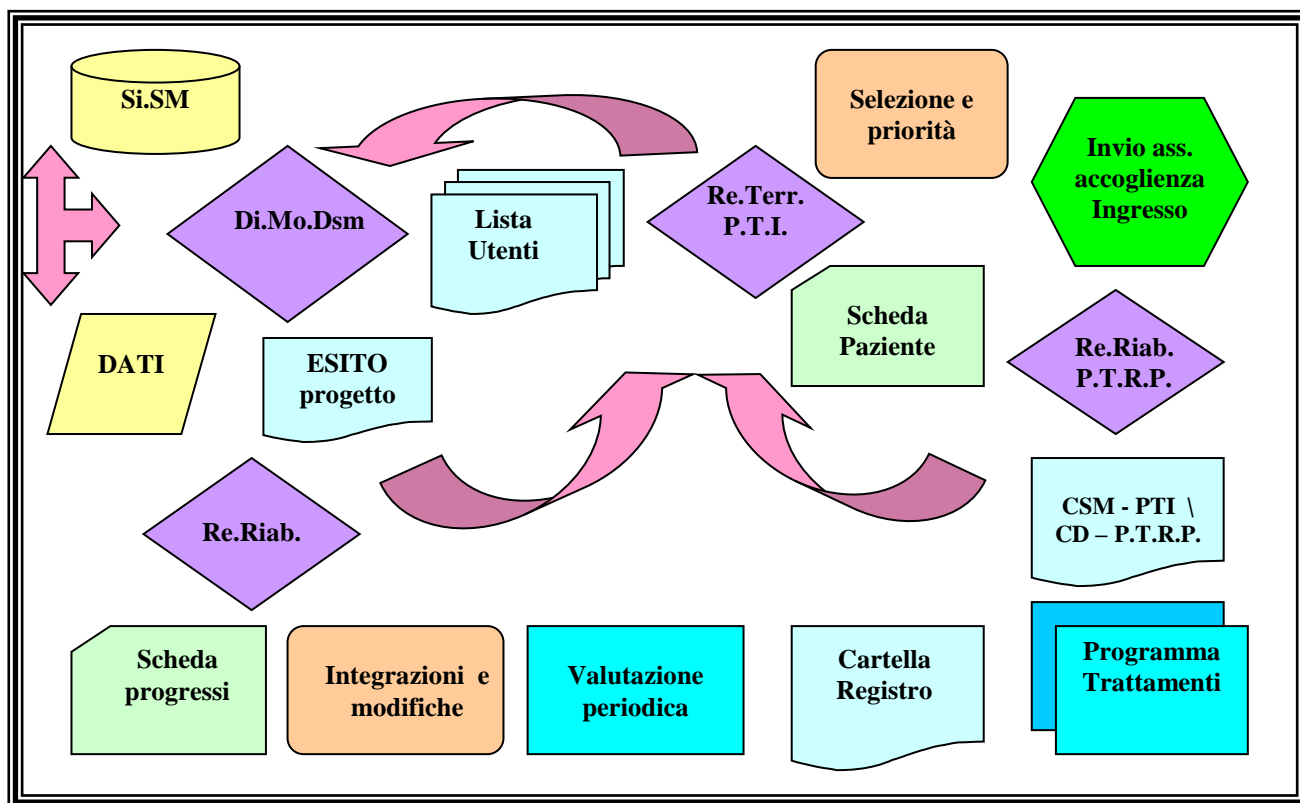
Si.SM

Selezione e priorità

Invio ass. accoglienza Ingresso

Di.Mo.Dsm

Lista Utenti

Re.Terr. P.T.I.

Scheda Paziente

DATI

ESITO progetto

Re.Riab. P.T.R.P.

Re.Riab.

CSM - PTI \ CD – P.T.R.P.

Scheda progressi

Integrazioni e modifiche

Valutazione periodica

Cartella Registro

Programma Trattamenti